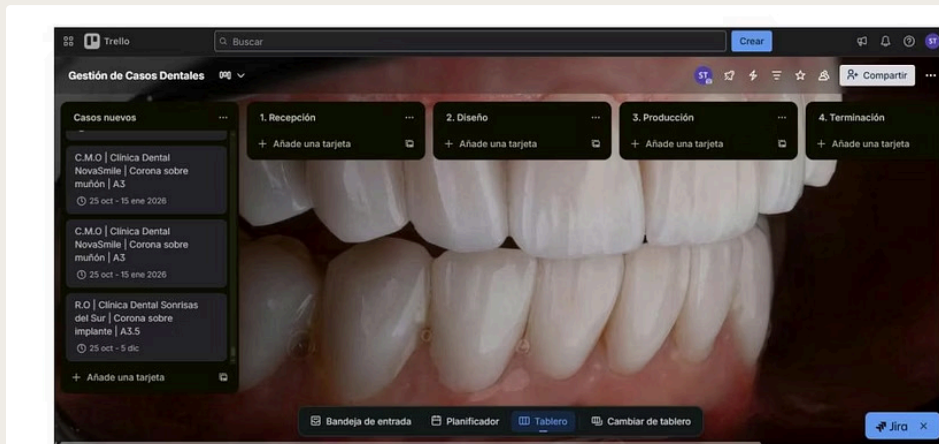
Trello

Buscar

Crear

ST

Gestión de Casos Dentales

ST

Compartir

Casos nuevos

C.M.O | Clinica Dental NovaSmile | Corona sobre muñón | A3

25 oct - 15 ene 2026

C.M.O | Clinica Dental NovaSmile | Corona sobre muñón | A3

25 oct - 15 ene 2026

R.O | Clinica Dental Sonrisas del Sur | Corona sobre implante | A3.5

25 oct - 5 dic

+ Añade una tarjeta

1. Recepción

+ Añade una tarjeta

2. Diseño

+ Añade una tarjeta

3. Producción

+ Añade una tarjeta

4. Terminación

+ Añade una tarjeta

Bandeja de entrada

Planificador

Tablero

Cambiar de tablero

Jira